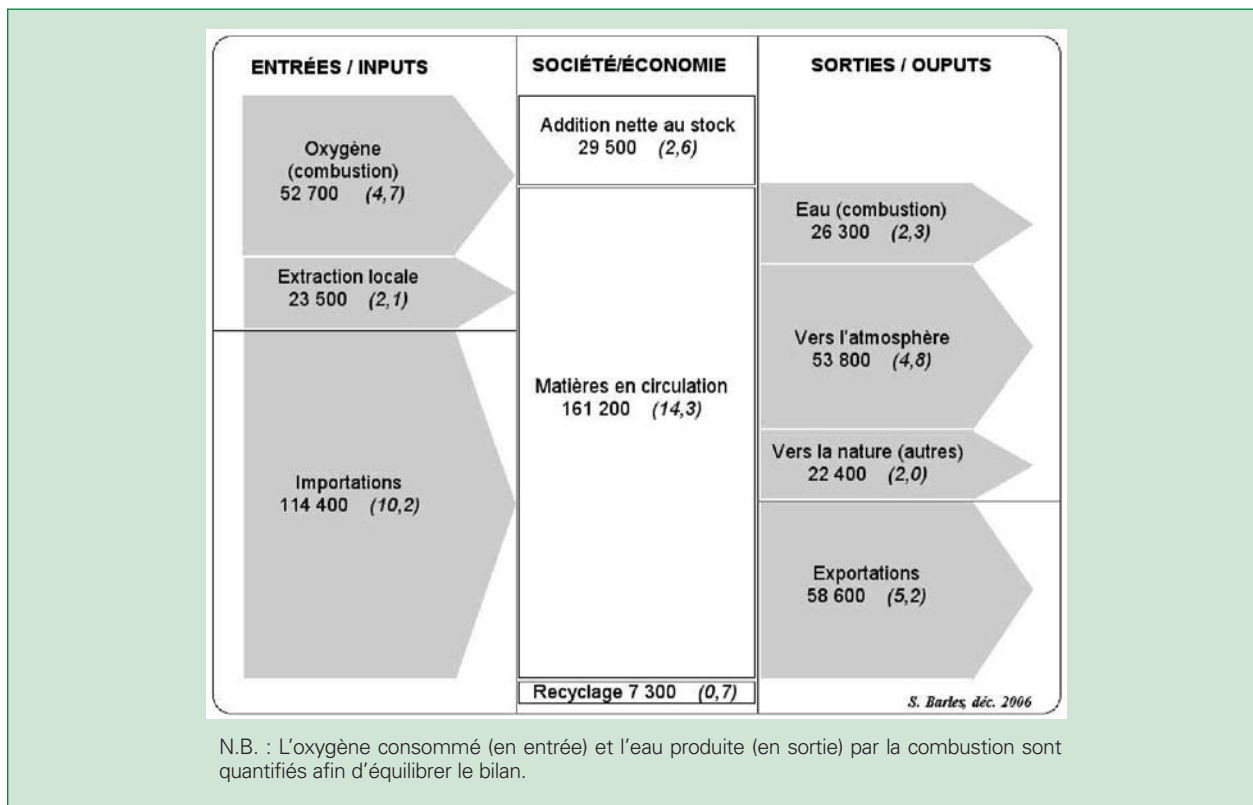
ENTRÉES / INPUTS

SOCIÉTÉ/ÉCONOMIE

SORTIES / OUPUTS

Oxygène (combustion) 52 700 *(4,7)*

Extraction locale 23 500 *(2,1)*

Importations 114 400 *(10,2)*

Addition nette au stock 29 500 *(2,6)*

Matières en circulation 161 200 *(14,3)*

Recyclage 7 300 *(0,7)*

Eau (combustion) 26 300 *(2,3)*

Vers l'atmosphère 53 800 *(4,8)*

Vers la nature (autres) 22 400 *(2,0)*

Exportations 58 600 *(5,2)*

S. Barles, déc. 2006

N.B. : L'oxygène consommé (en entrée) et l'eau produite (en sortie) par la combustion sont quantifiés afin d'équilibrer le bilan.